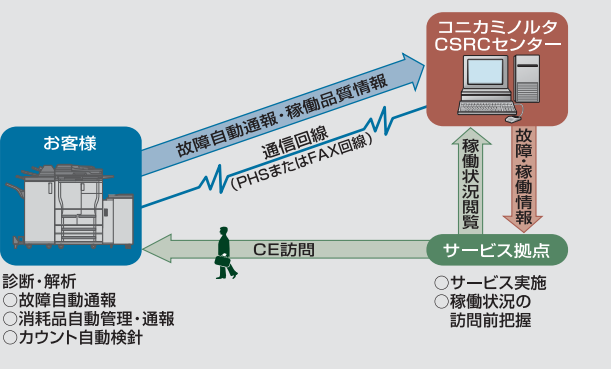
コニカミノルタ
CSRCセンター

故障自動通報・稼働品質情報

通信回線
（PHSまたはFAX回線）

お客様

稼働状況閲覧

故障・稼働情報

CE訪問

サービス拠点

診断・解析
○故障自動通報
○消耗品自動管理・通報
○カウント自動検針

○サービス実施
○稼働状況の
訪問前把握